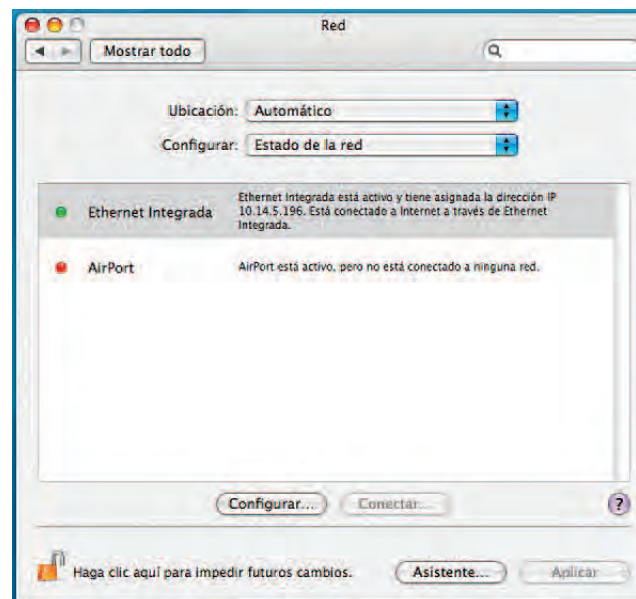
Red

Mostrar todo

Ubicación: Automático

Configurar: Estado de la red

Ethernet Integrada

Ethernet Integrada está activo y tiene asignada la dirección IP 10.14.5.196. Está conectado a Internet a través de Ethernet Integrada.

AirPort

AirPort está activo, pero no está conectado a ninguna red.

Configurar... Conectar...

?

Haga clic aquí para impedir futuros cambios.

Asistente... Aplicar